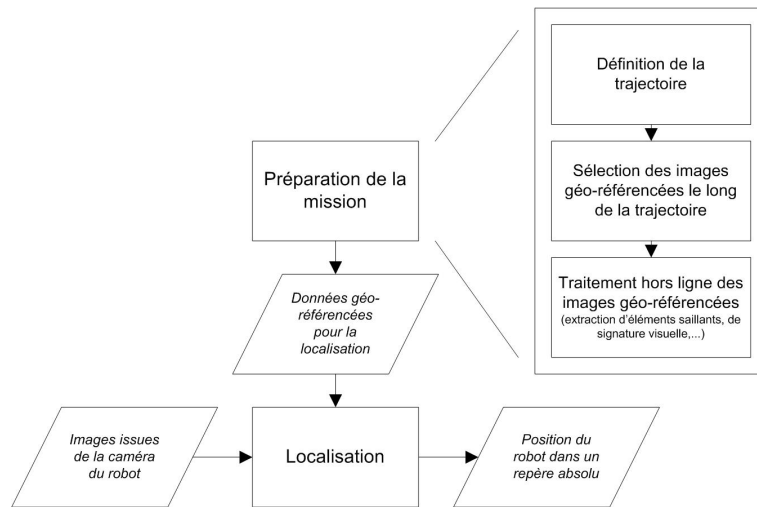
Préparation de la mission

Définition de la trajectoire

Sélection des images géo-référencées le long de la trajectoire

Traitement hors ligne des images géo-référencées
(extraction d'éléments saillants, de signature visuelle,...)

Données géo-référencées pour la localisation

Images issues de la caméra du robot

Localisation

Position du robot dans un repère absolu